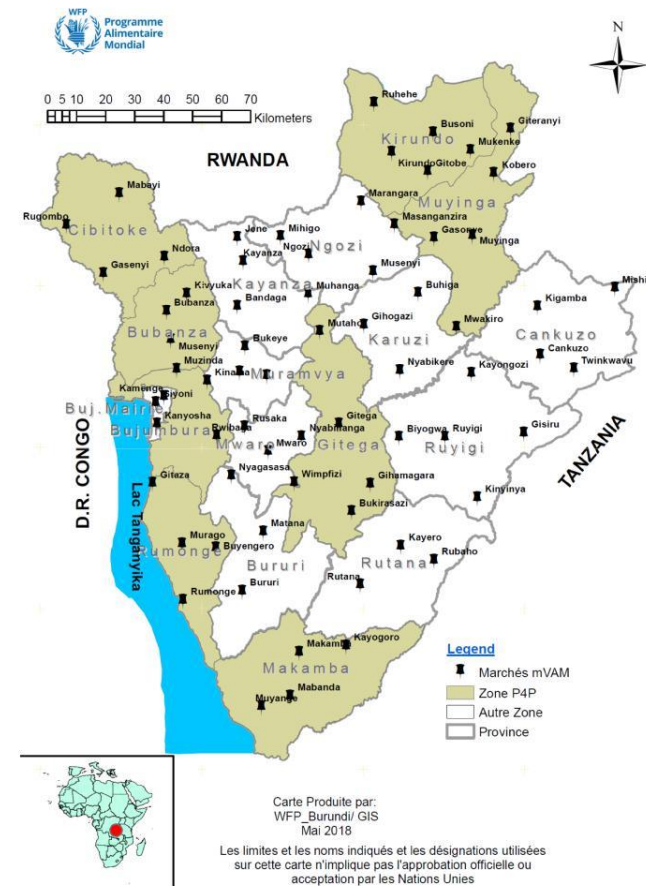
WFP Programme Alimentaire Mondial

N

0 5 10 20 30 40 50 60 70
Kilometers

RWANDA

Ruhehe
Busoni
Giteranyi
Kirundo
Mukenke
Kirundo Gitobe
Kobero
Mabayi
Rugombo
Cibitoke
Marangara
Muyinga
Jene
Mihigo
Masanganzira
Ngozi
Ngozi
Gasorwe
Muyinga
Ndora
Kayanza
Musenyi
Gasenyi
Kayanza
Mishiha
Kivyuka
Bandaga
Muhanga
Buhiga
Kigamba
Bubanza
Gihogazi
Bubanza
Mutaho
Mwakiro
Karuzi
Cankuzo
Musenyi
Bukeye
Cankuzo
Muzinda
Nyabikere
Twinkwavu
Kinama
Muramvya
Kayongozi
Kamenge
Biyoni
Buj. Mairie
Kanyosha
Bujumbura
Rusaka
Gitega
Nyabihanga
Biyogwa
Ruyigi
Gisiru
Rwibaga
Mwaro
Mwaro
Gitega
Ruyigi
TANZANIA
D.R. CONGO
Nyagasasa
Wimpfizi
Gihamagara
Giteza
Bukirasazi
Kinyinya
Lac Tanganyika
Matana
Murago
Buyengero
Kayero
Rumonge
Rubaho
Bururi
Bururi
Rutana
Rutana
Rumonge
Makamba
Kayogoro
Makamba
Mabanda
Muyange

Legend
Marchés mVAM
Zone P4P
Autre Zone
Province

Carte Produite par:
WFP_Burundi/ GIS
Mai 2018
Les limites et les noms indiqués et les désignations utilisées sur cette carte n'implique pas l'approbation officielle ou acceptation par les Nations Unies